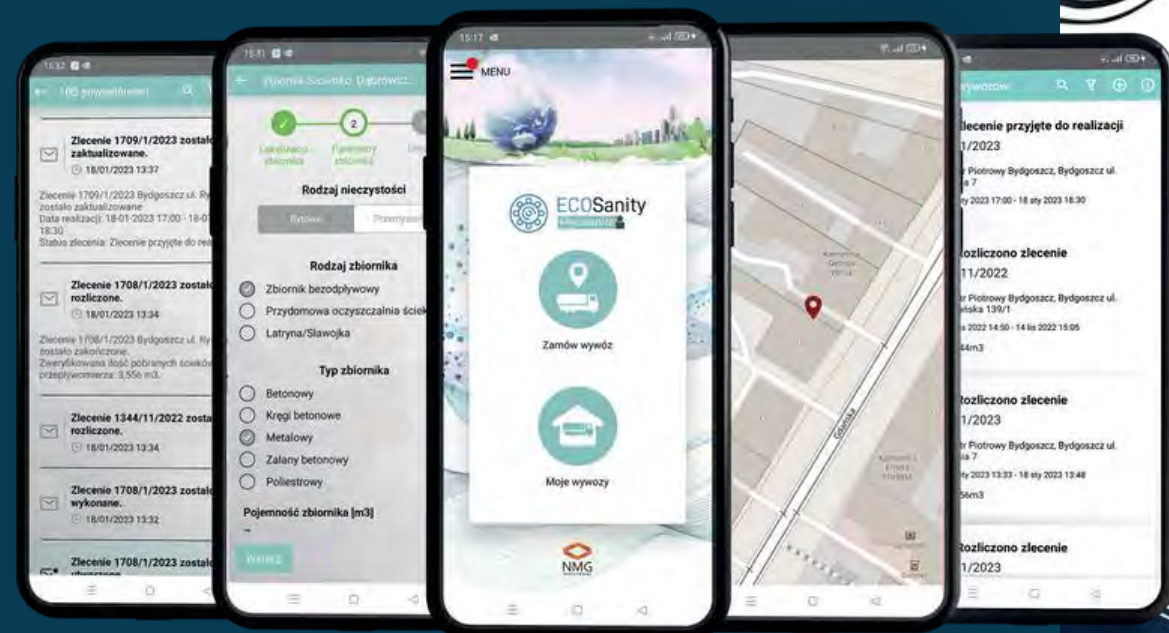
15:32

← 100 powiadomień

Zlecenie 1709/1/2023 zostało zaktualizowane.
18/01/2023 13:37

Zlecenie 1709/1/2023 Bydgoszcz ul. Ry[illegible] zostało zaktualizowane
Data realizacji: 18-01-2023 17:00 - 18-01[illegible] 18:30
Status zlecenia: Zlecenie przyjęte do rea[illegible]

Zlecenie 1708/1/2023 zostało rozliczone.
18/01/2023 13:34

Zlecenie 1708/1/2023 Bydgoszcz ul. Ry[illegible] zostało zakończone.
Zweryfikowana ilość pobranych ścieków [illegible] przepływomierza: 3,556 m3.

Zlecenie 1344/11/2022 zosta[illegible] rozliczone.
18/01/2023 13:34

Zlecenie 1708/1/2023 zostało wykonane.
18/01/2023 13:32

Zlecenie 1708/1/2023 zostało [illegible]

15:31

← Zbiornik Ściekowy Dąbrowcz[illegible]

Lokalizacja zbiornika
2
Parametry zbiornika
Um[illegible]

Rodzaj nieczystości
Bytowe
Przemysłow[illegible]

Rodzaj zbiornika
Zbiornik bezodpływowy
Przydomowa oczyszczalnia ściek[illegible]
Latryna/Sławojka

Typ zbiornika
Betonowy
Kręgi betonowe
Metalowy
Zalany betonowy
Poliestrowy

Pojemność zbiornika [m3]

Wstecz

15:17

MENU

ECOSanity

Zamów wywóz

Moje wywozy

NMG

Gdańska

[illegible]ywozów

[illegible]lecenie przyjęte do realizacji
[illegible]1/2023
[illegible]r Piotrowy Bydgoszcz, Bydgoszcz ul. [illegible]a 7
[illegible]ty 2023 17:00 - 18 sty 2023 18:30

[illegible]ozliczono zlecenie
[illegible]11/2022
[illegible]r Piotrowy Bydgoszcz, Bydgoszcz ul. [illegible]ńska 139/1
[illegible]s 2022 14:50 - 14 lis 2022 15:05
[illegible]44m3

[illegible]ozliczono zlecenie
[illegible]1/2023
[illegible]r Piotrowy Bydgoszcz, Bydgoszcz ul. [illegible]a 7
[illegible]ty 2023 13:33 - 18 sty 2023 13:48
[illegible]56m3

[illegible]ozliczono zlecenie
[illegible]1/2023